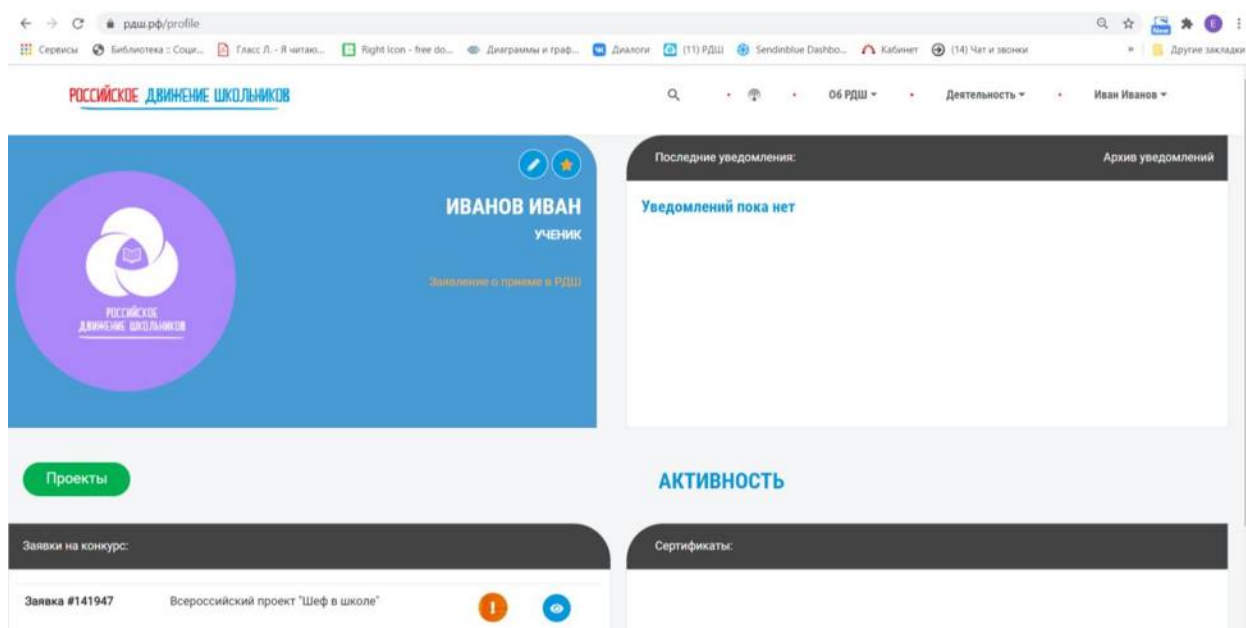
рдш.рф/profile

Сервисы Библиотека :: Соци... Гласс Л. - Я читаю... Right Icon - free do... Диаграммы и граф... Диалоги (11) РДШ Sendinblue Dashbo... Кабинет (14) Чат и звонки » Другие закладки

РОССИЙСКОЕ ДВИЖЕНИЕ ШКОЛЬНИКОВ

О6 РДШ Деятельность Иван Иванов

ИВАНОВ ИВАН
УЧЕНИК

Заявление о приеме в РДШ

РОССИЙСКОЕ ДВИЖЕНИЕ ШКОЛЬНИКОВ

Последние уведомления:
Архив уведомлений

Уведомлений пока нет

Проекты

АКТИВНОСТЬ

Заявки на конкурс:

Сертификаты:

Заявка #141947 Всероссийский проект "Шеф в школе"